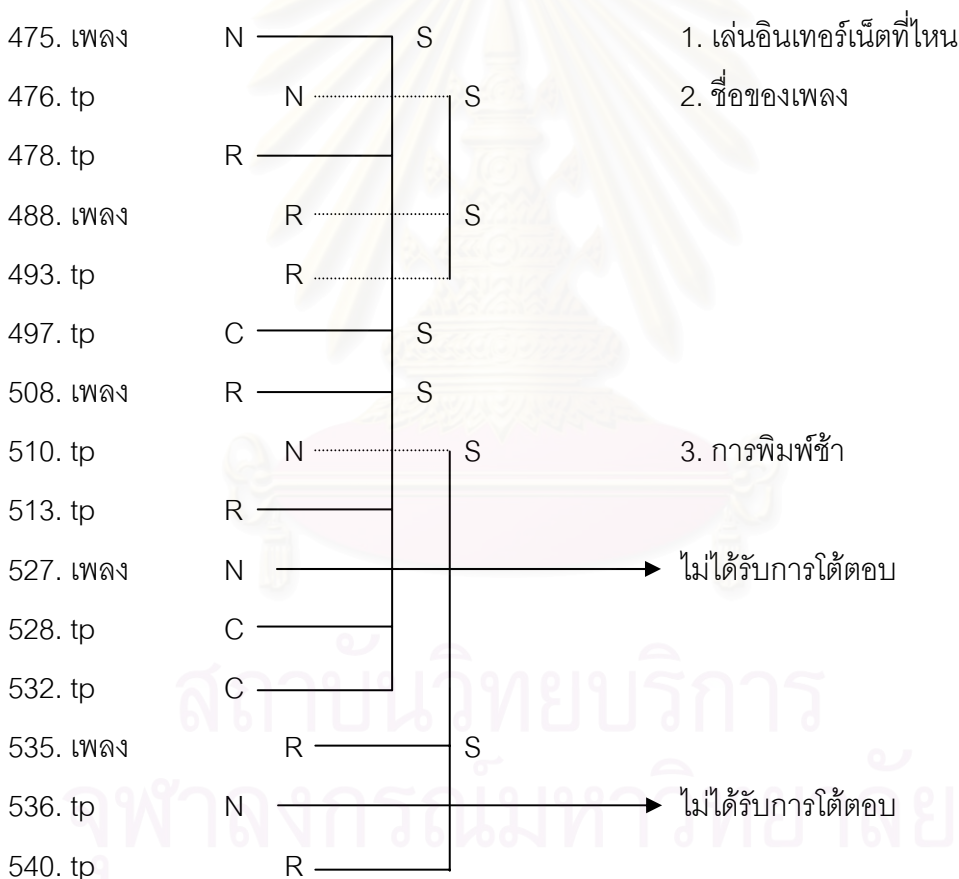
475. เพลง N S 1. เล่นอินเทอร์เน็ตที่ไหน
476. tp N S 2. ชื่อของเพลง
478. tp R
488. เพลง R S
493. tp R
497. tp C S
508. เพลง R S
510. tp N S 3. การพิมพ์ช้า
513. tp R
527. เพลง N ไม่ได้รับการโต้ตอบ
528. tp C
532. tp C
535. เพลง R S
536. tp N ไม่ได้รับการโต้ตอบ
540. tp R

สถาบันวิทยบริการ
จุฬาลงกรณ์มหาวิทยาลัย